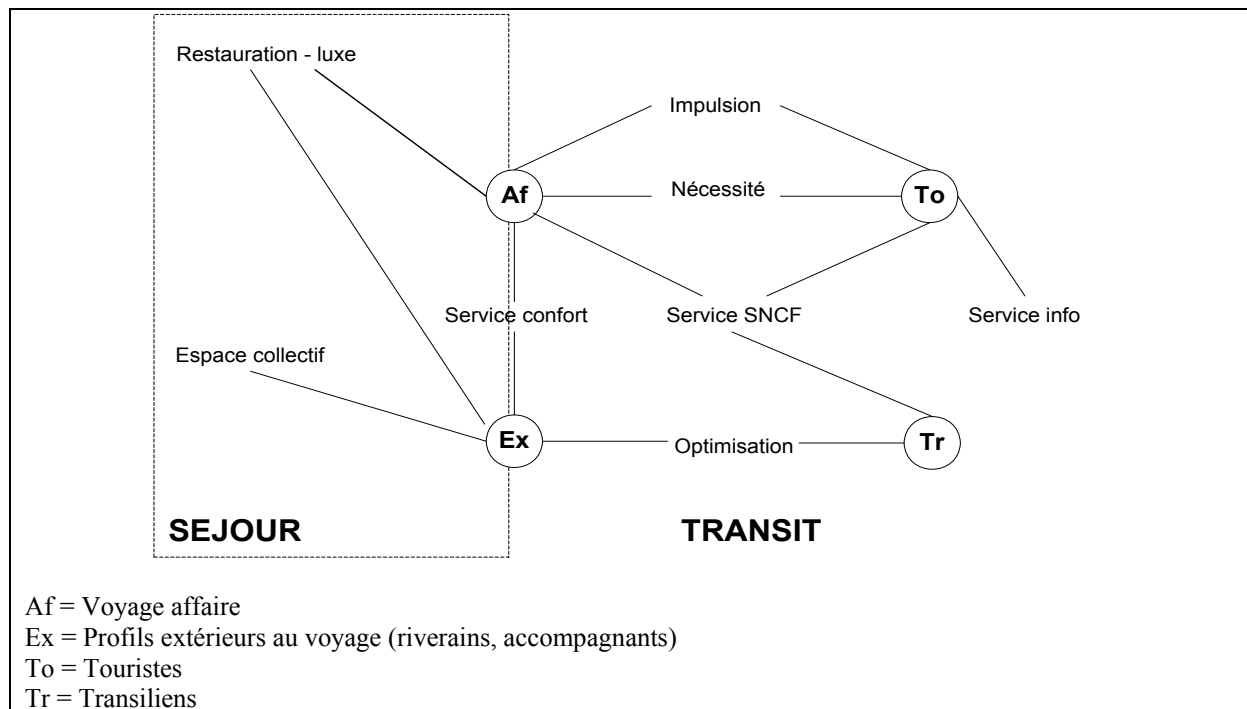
Restauration - luxe

Impulsion

Af

Nécessité

To

Service confort

Service SNCF

Service info

Espace collectif

Ex

Optimisation

Tr

SEJOUR

TRANSIT

Af = Voyage affaire
Ex = Profils extérieurs au voyage (riverains, accompagnants)
To = Touristes
Tr = Transiliens